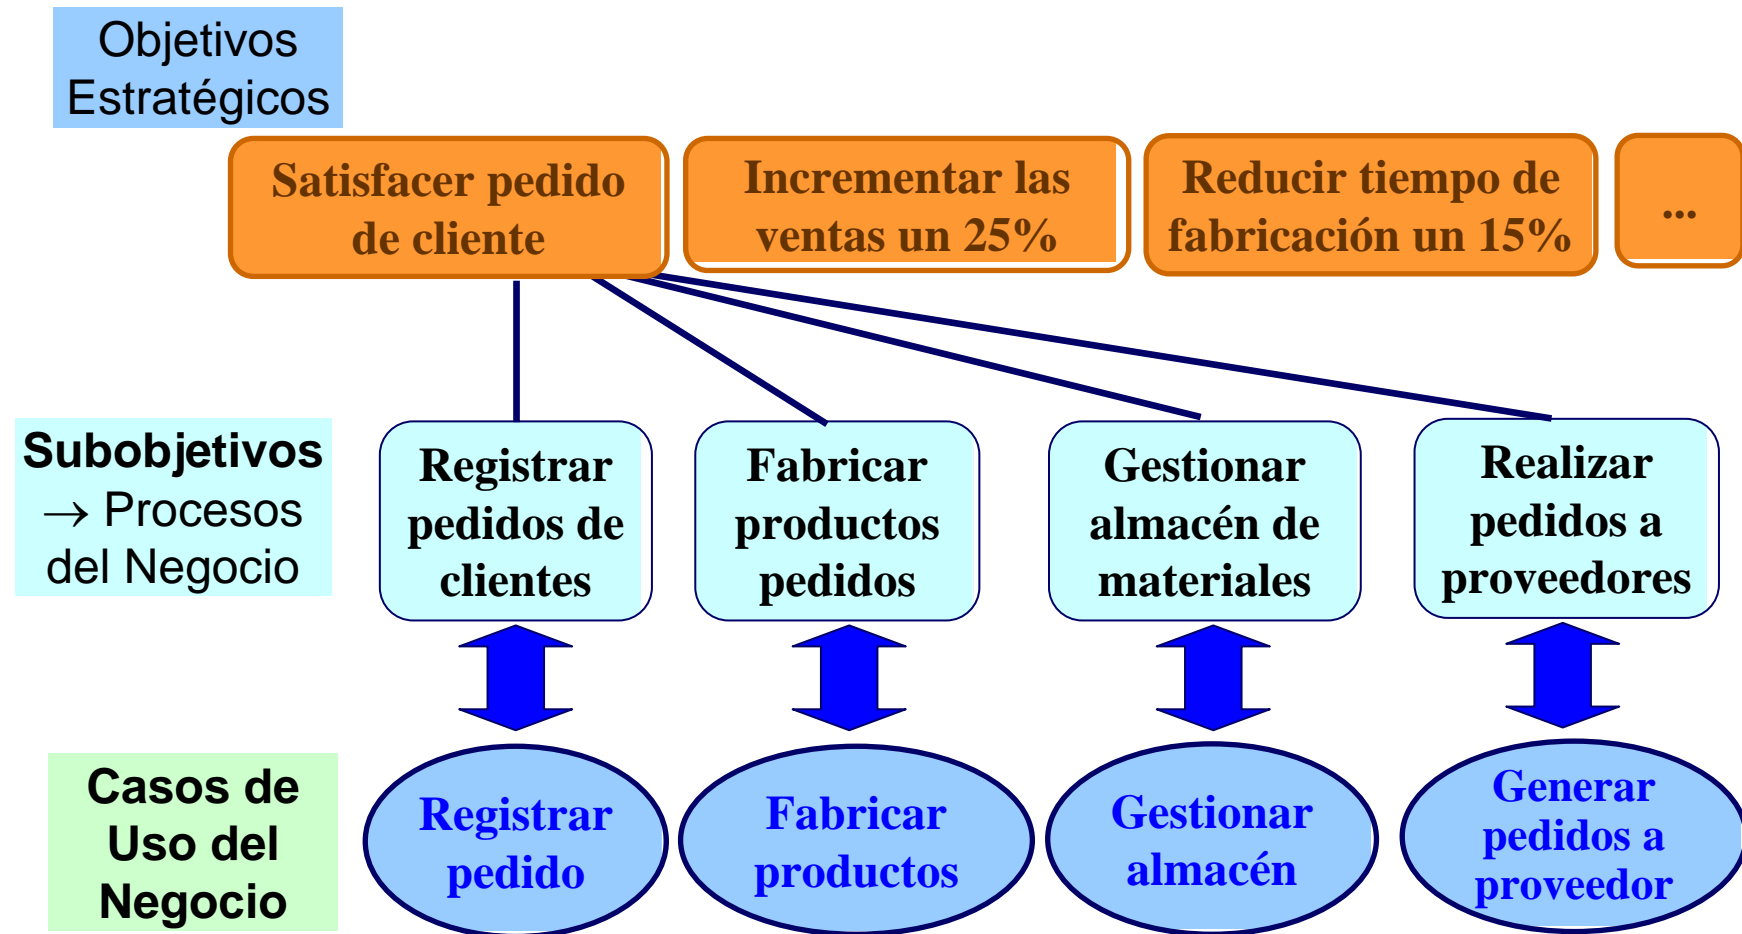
Objetivos Estratégicos

Satisfacer pedido de cliente

Incrementar las ventas un 25%

Reducir tiempo de fabricación un 15%

...

Subobjetivos → Procesos del Negocio

Registrar pedidos de clientes

Fabricar productos pedidos

Gestionar almacén de materiales

Realizar pedidos a proveedores

Casos de Uso del Negocio

Registrar pedido

Fabricar productos

Gestionar almacén

Generar pedidos a proveedor